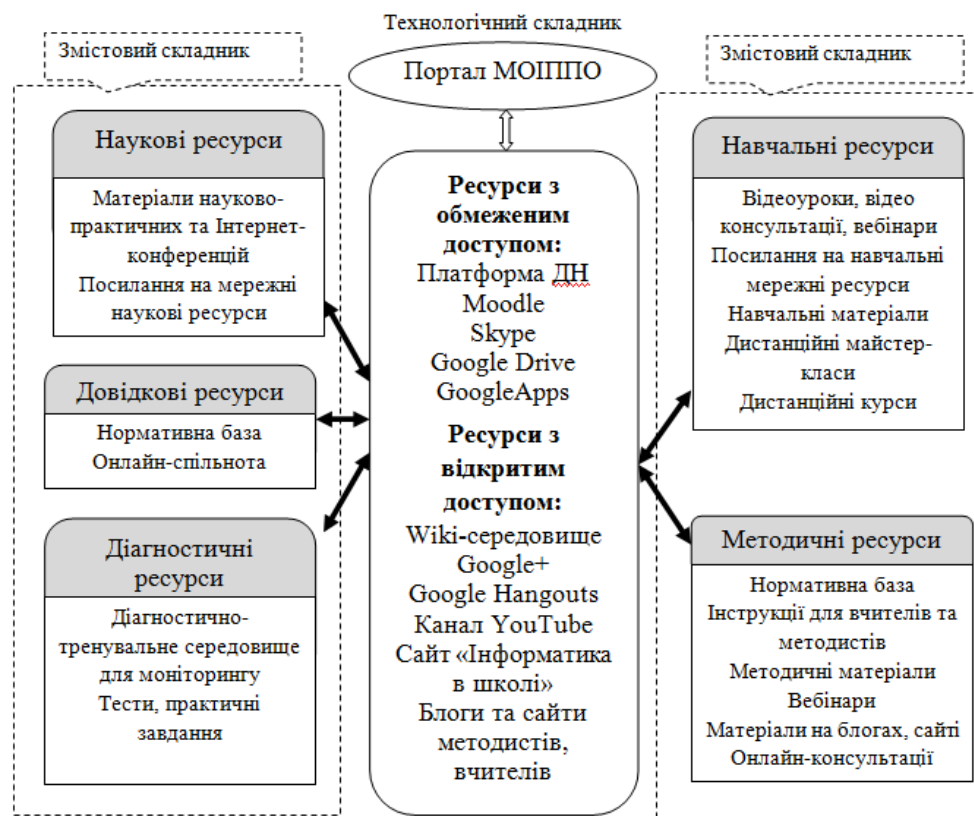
Технологічний складник

Змістовий складник

Портал МОІППО

Змістовий складник

Наукові ресурси

Матеріали науково-практичних та Інтернет-конференцій
Посилання на мережні наукові ресурси

Довідкові ресурси

Нормативна база
Онлайн-спільнота

Діагностичні ресурси

Діагностично-тренувальне середовище для моніторингу
Тести, практичні завдання

Ресурси з обмеженим доступом:
Платформа ДН
Moodle
Skype
Google Drive
GoogleApps

Ресурси з відкритим доступом:
Wiki-середовище
Google+
Google Hangouts
Канал YouTube
Сайт «Інформатика в школі»
Блоги та сайти методистів, вчителів

Навчальні ресурси

Відеоуроки, відео консультації, вебінари
Посилання на навчальні мережні ресурси
Навчальні матеріали
Дистанційні майстер-класи
Дистанційні курси

Методичні ресурси

Нормативна база
Інструкції для вчителів та методистів
Методичні матеріали
Вебінари
Матеріали на блогах, сайті
Онлайн-консультації